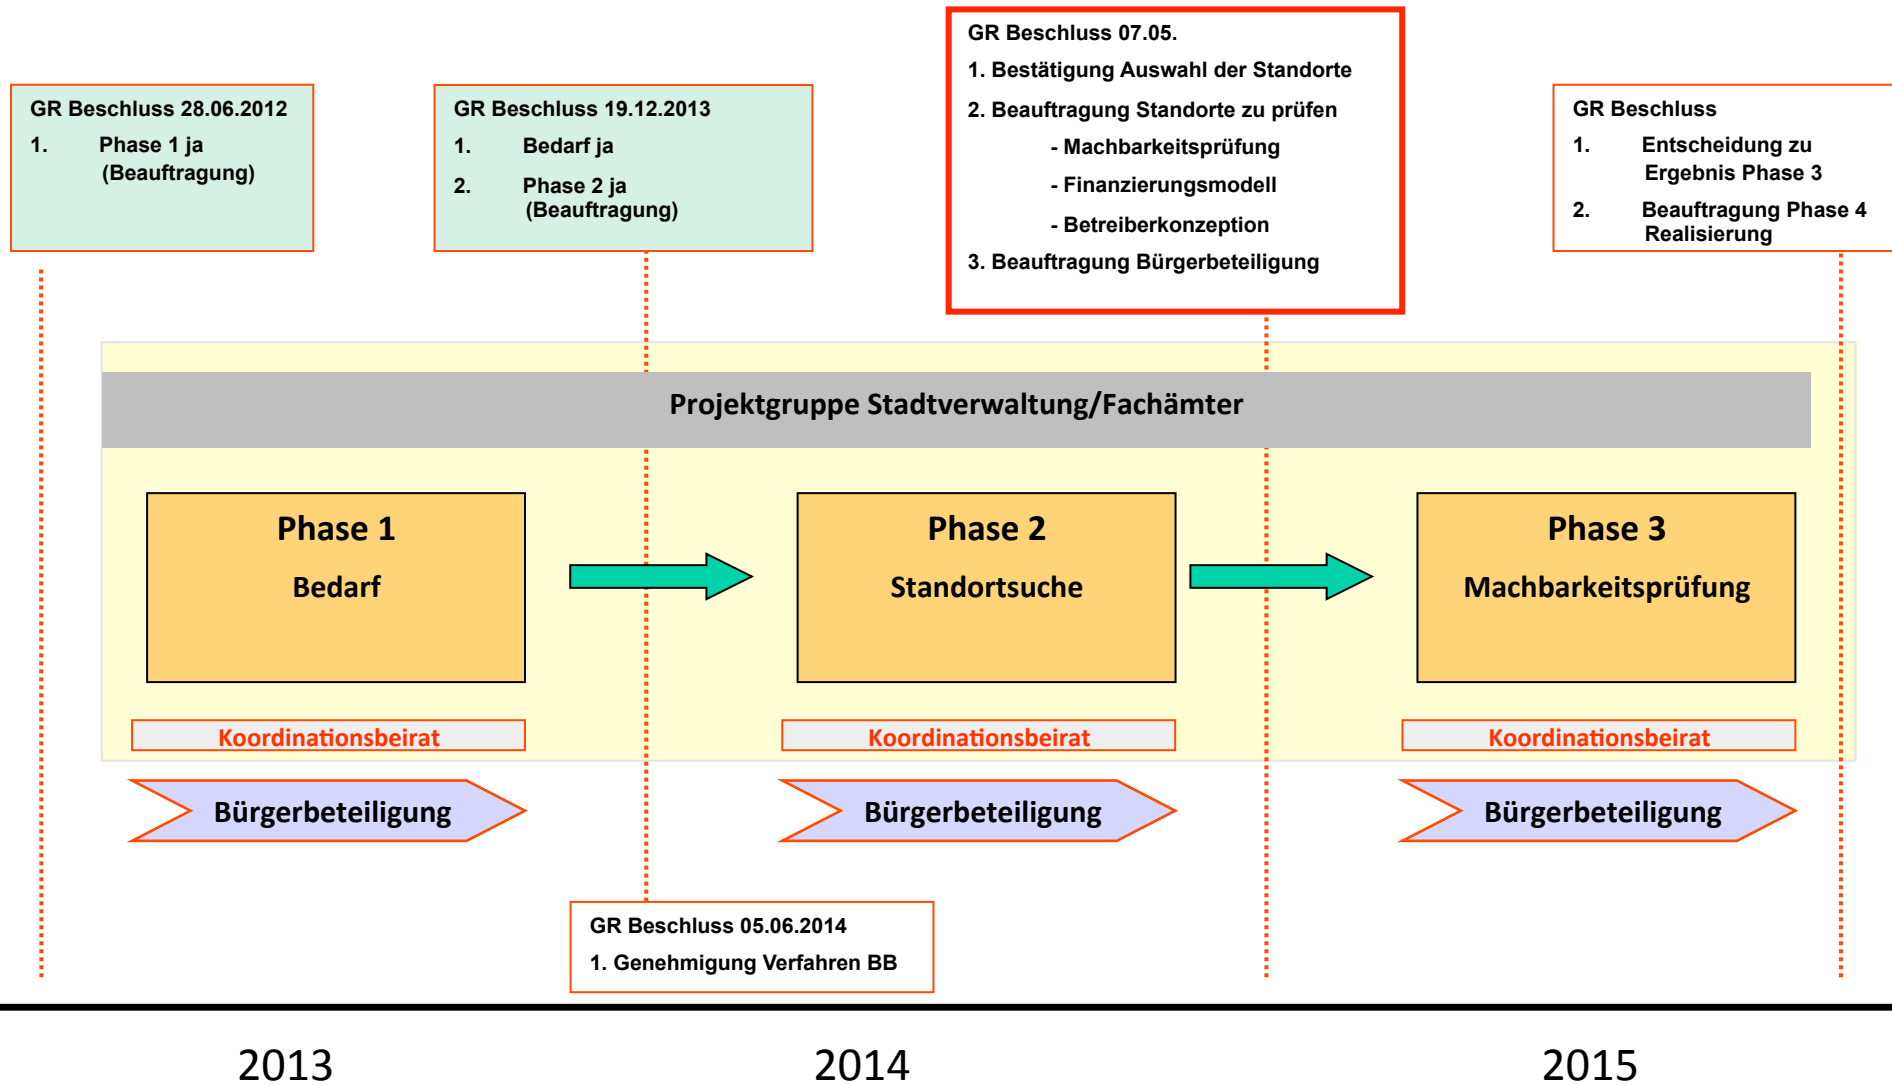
GR Beschluss 28.06.2012
1. Phase 1 ja (Beauftragung)

GR Beschluss 19.12.2013
1. Bedarf ja
2. Phase 2 ja (Beauftragung)

GR Beschluss 07.05.
1. Bestätigung Auswahl der Standorte
2. Beauftragung Standorte zu prüfen
- Machbarkeitsprüfung
- Finanzierungsmodell
- Betreiberkonzeption
3. Beauftragung Bürgerbeteiligung

GR Beschluss
1. Entscheidung zu Ergebnis Phase 3
2. Beauftragung Phase 4 Realisierung

Projektgruppe Stadtverwaltung/Fachämter

Phase 1
Bedarf

Phase 2
Standortsuche

Phase 3
Machbarkeitsprüfung

Koordinationsbeirat

Koordinationsbeirat

Koordinationsbeirat

Bürgerbeteiligung

Bürgerbeteiligung

Bürgerbeteiligung

GR Beschluss 05.06.2014
1. Genehmigung Verfahren BB

2013

2014

2015